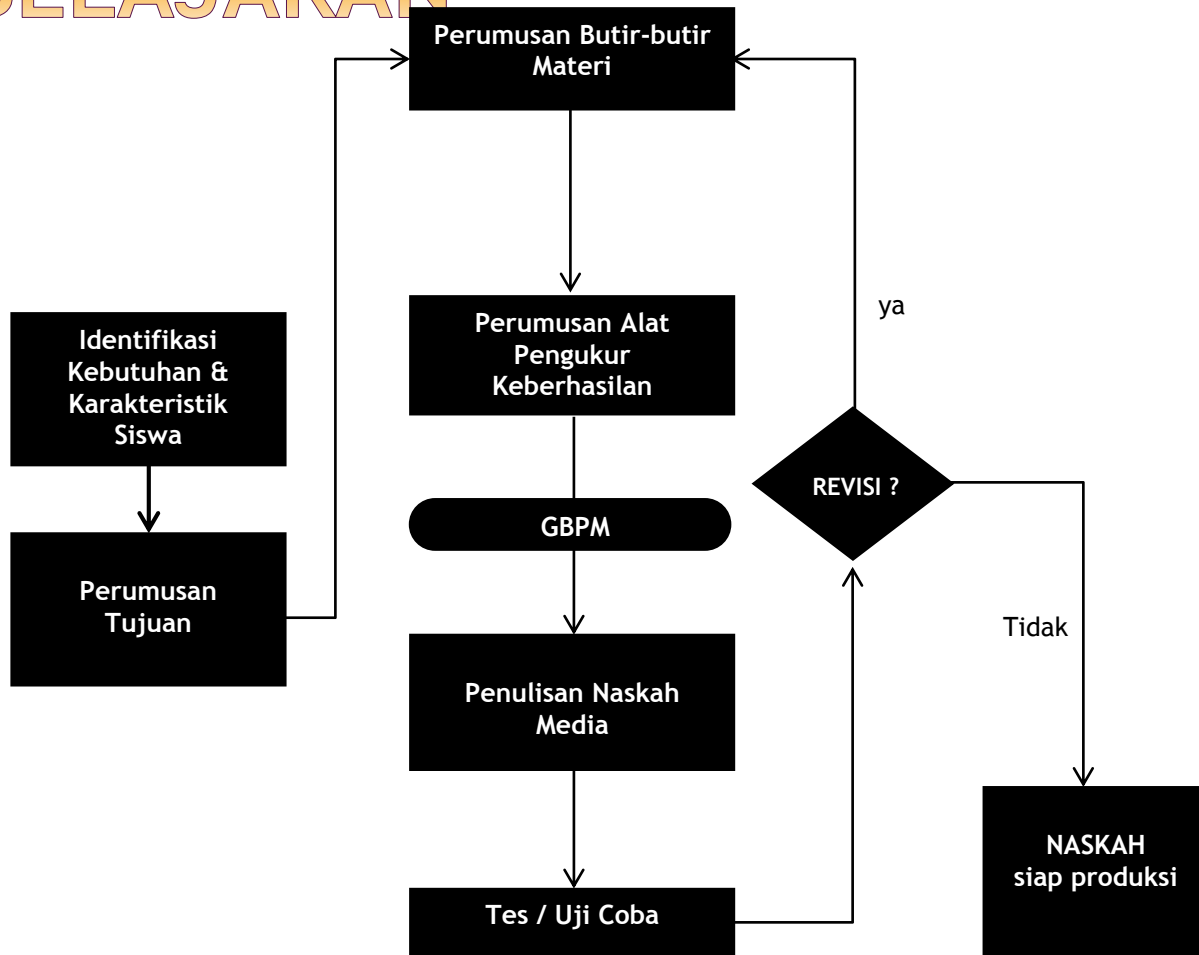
PELAJARAN

Perumusan Butir-butir Materi

Identifikasi Kebutuhan & Karakteristik Siswa

Perumusan Tujuan

Perumusan Alat Pengukur Keberhasilan

GBPM

Penulisan Naskah Media

Tes / Uji Coba

ya

REVISI ?

Tidak

NASKAH siap produksi